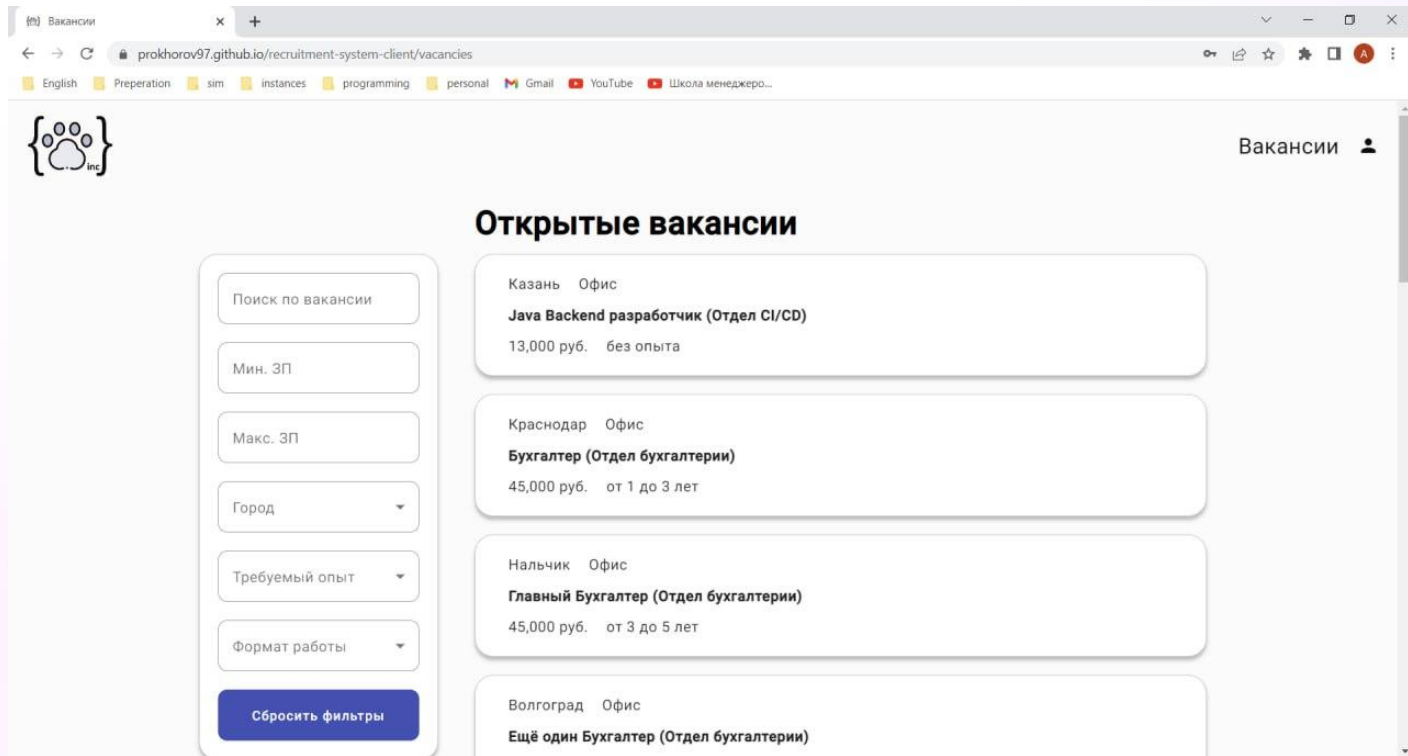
Вакансии

prokhorov97.github.io/recruitment-system-client/vacancies

English Preperation sim instances programming personal Gmail YouTube Школа менеджеро...

inc

Вакансии

Открытые вакансии

Поиск по вакансии

Мин. ЗП

Макс. ЗП

Город

Требуемый опыт

Формат работы

Сбросить фильтры

Казань Офис
Java Backend разработчик (Отдел CI/CD)
13,000 руб. без опыта

Краснодар Офис
Бухгалтер (Отдел бухгалтерии)
45,000 руб. от 1 до 3 лет

Нальчик Офис
Главный Бухгалтер (Отдел бухгалтерии)
45,000 руб. от 3 до 5 лет

Волгоград Офис
Ещё один Бухгалтер (Отдел бухгалтерии)